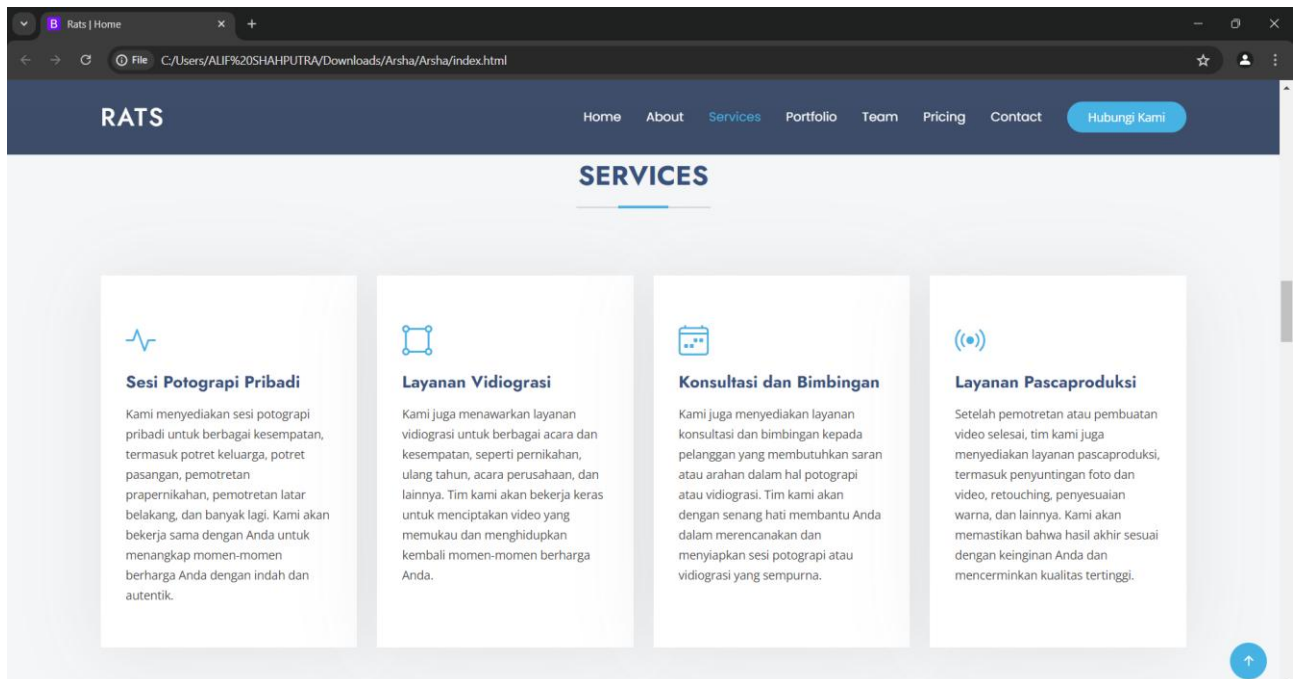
B Rats | Home

File C:/Users/ALIF%20SHAHPUTRA/Downloads/Arsha/Arsha/index.html

RATS

Home About Services Portfolio Team Pricing Contact Hubungi Kami

SERVICES

Sesi Potograpi Pribadi

Kami menyediakan sesi potograpi pribadi untuk berbagai kesempatan, termasuk potret keluarga, potret pasangan, pemotretan prapernikahan, pemotretan latar belakang, dan banyak lagi. Kami akan bekerja sama dengan Anda untuk menangkap momen-momen berharga Anda dengan indah dan autentik.

Layanan Vidiograsi

Kami juga menawarkan layanan vidiograsi untuk berbagai acara dan kesempatan, seperti pernikahan, ulang tahun, acara perusahaan, dan lainnya. Tim kami akan bekerja keras untuk menciptakan video yang memukau dan menghidupkan kembali momen-momen berharga Anda.

Konsultasi dan Bimbingan

Kami juga menyediakan layanan konsultasi dan bimbingan kepada pelanggan yang membutuhkan saran atau arahan dalam hal potograpi atau vidiograsi. Tim kami akan dengan senang hati membantu Anda dalam merencanakan dan menyiapkan sesi potograpi atau vidiograsi yang sempurna.

Layanan Pascaproduksi

Setelah pemotretan atau pembuatan video selesai, tim kami juga menyediakan layanan pascaproduksi, termasuk penyuntingan foto dan video, retouching, penyesuaian warna, dan lainnya. Kami akan memastikan bahwa hasil akhir sesuai dengan keinginan Anda dan mencerminkan kualitas tertinggi.